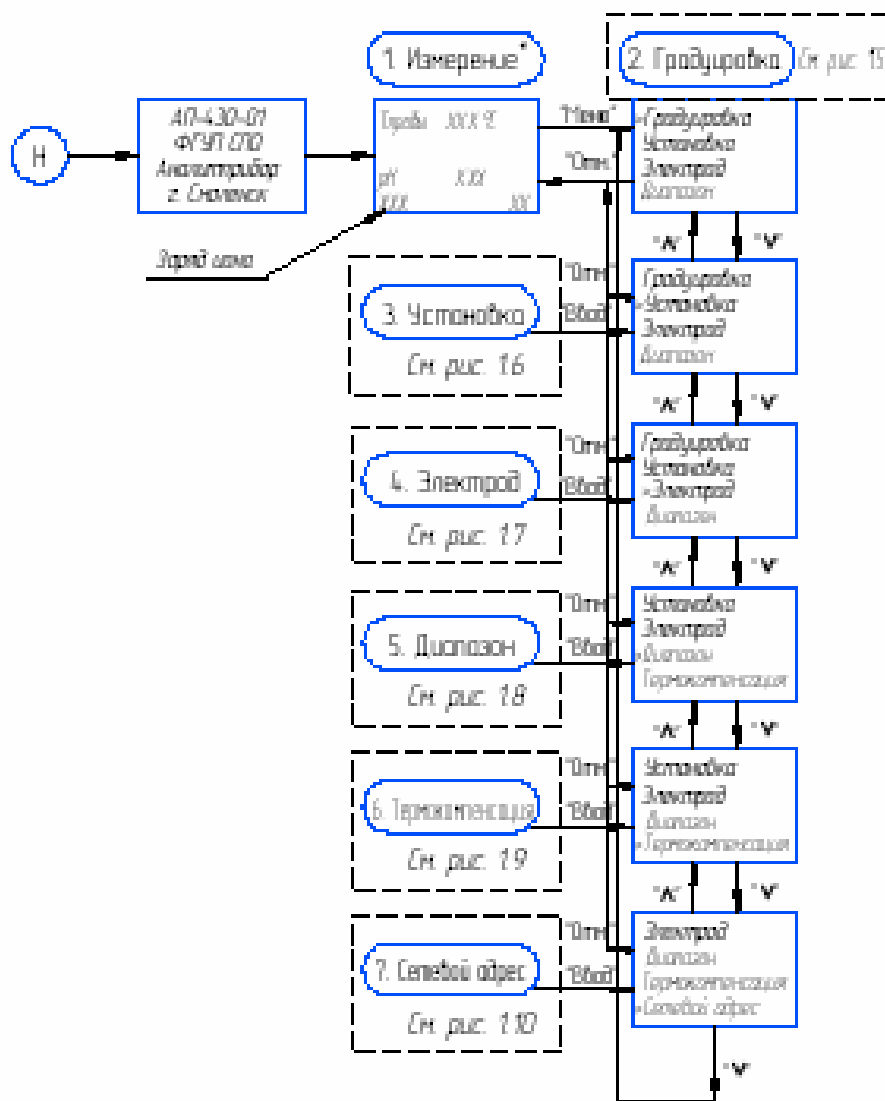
Н

АП-430-01
ФГУП СПО
Аналитприбор
г. Смоленск

1. Измерение*

Проба XXX,X °C
pH X,XX
XXXX XX

Заряд акком

"Меню"
"Отм."

2. Градуировка См. рис. 15

Градуировка
Установка
Электрод
Диапазон

"∧" "∨"

"Отм"
"Ввод"

3. Установка
См. рис. 16

Градуировка
Установка
Электрод
Диапазон

"∧" "∨"

"Отм"
"Ввод"

4. Электрод
См. рис. 17

Градуировка
Установка
Электрод
Диапазон

"∧" "∨"

"Отм"
"Ввод"

5. Диапазон
См. рис. 18

Установка
Электрод
Диапазон
Термокомпенсация

"∧" "∨"

"Отм"
"Ввод"

6. Термокомпенсация
См. рис. 19

Установка
Электрод
Диапазон
Термокомпенсация

"∧" "∨"

"Отм"
"Ввод"

7. Сетевой адрес
См. рис. 110

Электрод
Диапазон
Термокомпенсация
Сетевой адрес

"∨"